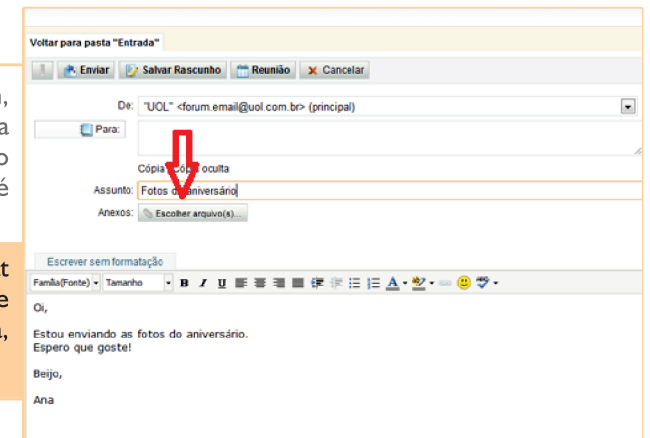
Voltar para pasta "Entrada"

Enviar Salvar Rascunho Reunião Cancelar

De: "UOL" <forum.email@uol.com.br> (principal)

Para:

Cópia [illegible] oculta

Assunto: Fotos d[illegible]aniversário

Anexos: Escolher arquivo(s)...

Escrever sem formatação

Família(Fonte) Tamanho B I U A

Oi,

Estou enviando as fotos do aniversário.
Espere que goste!

Beijo,

Ana